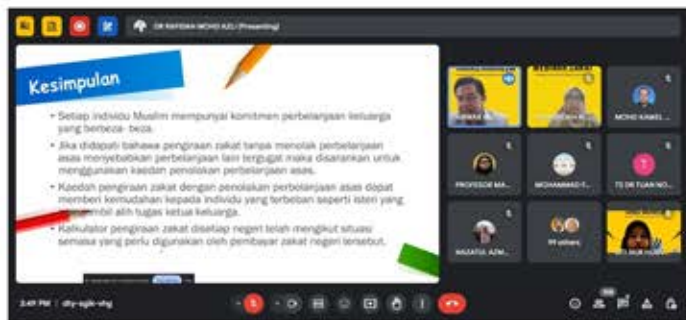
DR RAFIDAH MOHD AZLI (Presenting)

Kesimpulan

• Setiap individu Muslim mempunyai komitmen perbelanjaan keluarga yang berbeza- beza.

• Jika didapati bahawa pengiraan zakat tanpa menolak perbelanjaan asas menyebabkan perbelanjaan lain tergugat maka disarankan untuk menggunakan kaedah penolakan perbelanjaan asas.

• Kaedah pengiraan zakat dengan penolakan perbelanjaan asas dapat memberi kemudahan kepada individu yang terbeban seperti isteri yang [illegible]mbil alih tugas ketua keluarga.

• Kalkulator pengiraan zakat disetiap negeri telah mengikut situasi semasa yang perlu digunakan oleh pembayar zakat negeri tersebut.

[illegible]
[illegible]
MOHD KAMIL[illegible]
PROFESOR MA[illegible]
MOHAMMAD F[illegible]
TS DR TUAN NO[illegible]
HAZATUL AZM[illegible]
99 others
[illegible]

2:49 PM | dhy-sgk-vhg